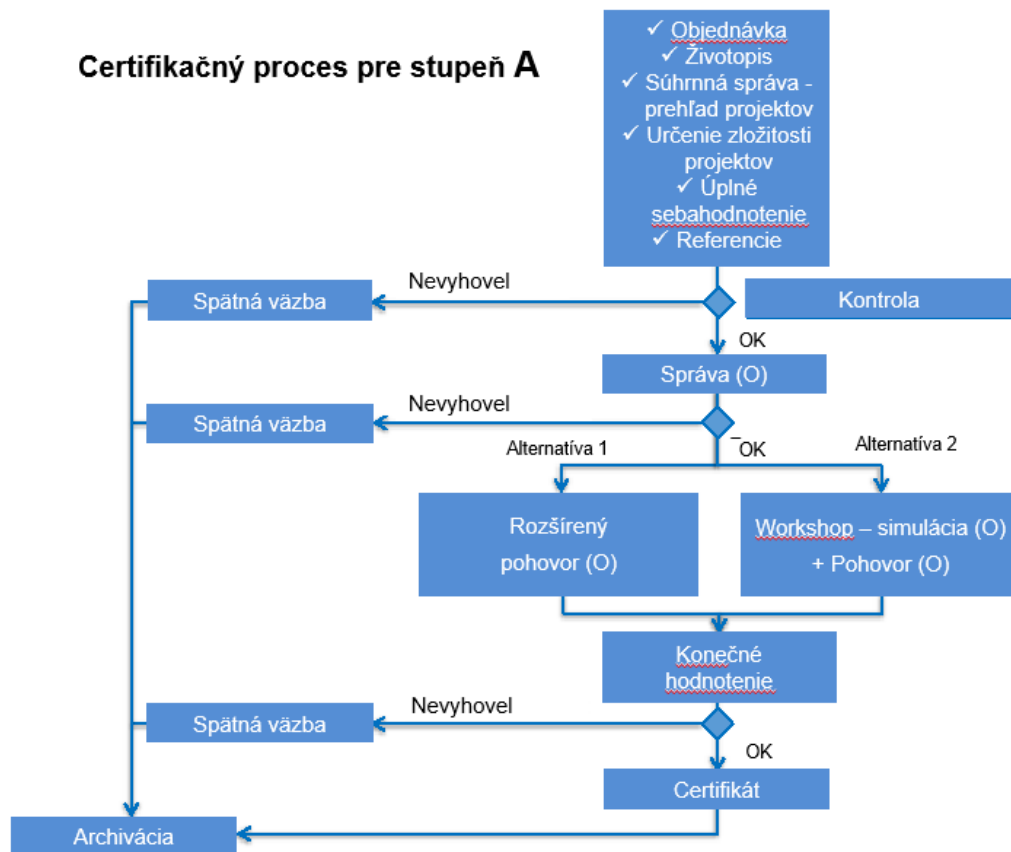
Certifikačný proces pre stupeň A

✓ Objednávka
✓ Životopis
✓ Súhrnná správa - prehľad projektov
✓ Určenie zložitosti projektov
✓ Úplné sebahodnotenie
✓ Referencie

Spätná väzba
Nevyhovel
Kontrola
OK
Správa (O)
Spätná väzba
Nevyhovel
OK
Alternatíva 1
Alternatíva 2
Rozšírený pohovor (O)
Workshop – simulácia (O) + Pohovor (O)
Konečné hodnotenie
Spätná väzba
Nevyhovel
OK
Certifikát
Archivácia